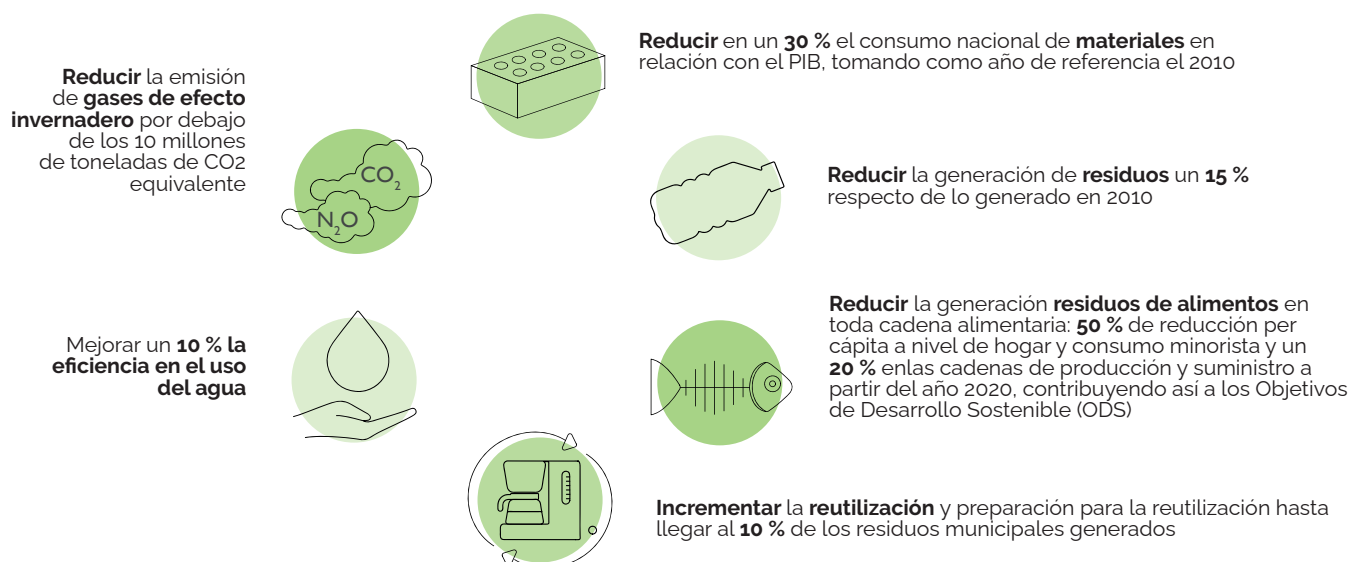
**Reducir** la emisión de **gases de efecto invernadero** por debajo de los 10 millones de toneladas de CO2 equivalente

$CO_2$

$N_2O$

**Reducir** en un **30 %** el consumo nacional de **materiales** en relación con el PIB, tomando como año de referencia el 2010

**Reducir** la generación de **residuos** un **15 %** respecto de lo generado en 2010

Mejorar un **10 % la eficiencia en el uso del agua**

**Reducir** la generación **residuos de alimentos** en toda cadena alimentaria: **50 %** de reducción per cápita a nivel de hogar y consumo minorista y un **20 %** enlas cadenas de producción y suministro a partir del año 2020, contribuyendo así a los Objetivos de Desarrollo Sostenible (ODS)

**Incrementar** la **reutilización** y preparación para la reutilización hasta llegar al **10 %** de los residuos municipales generados